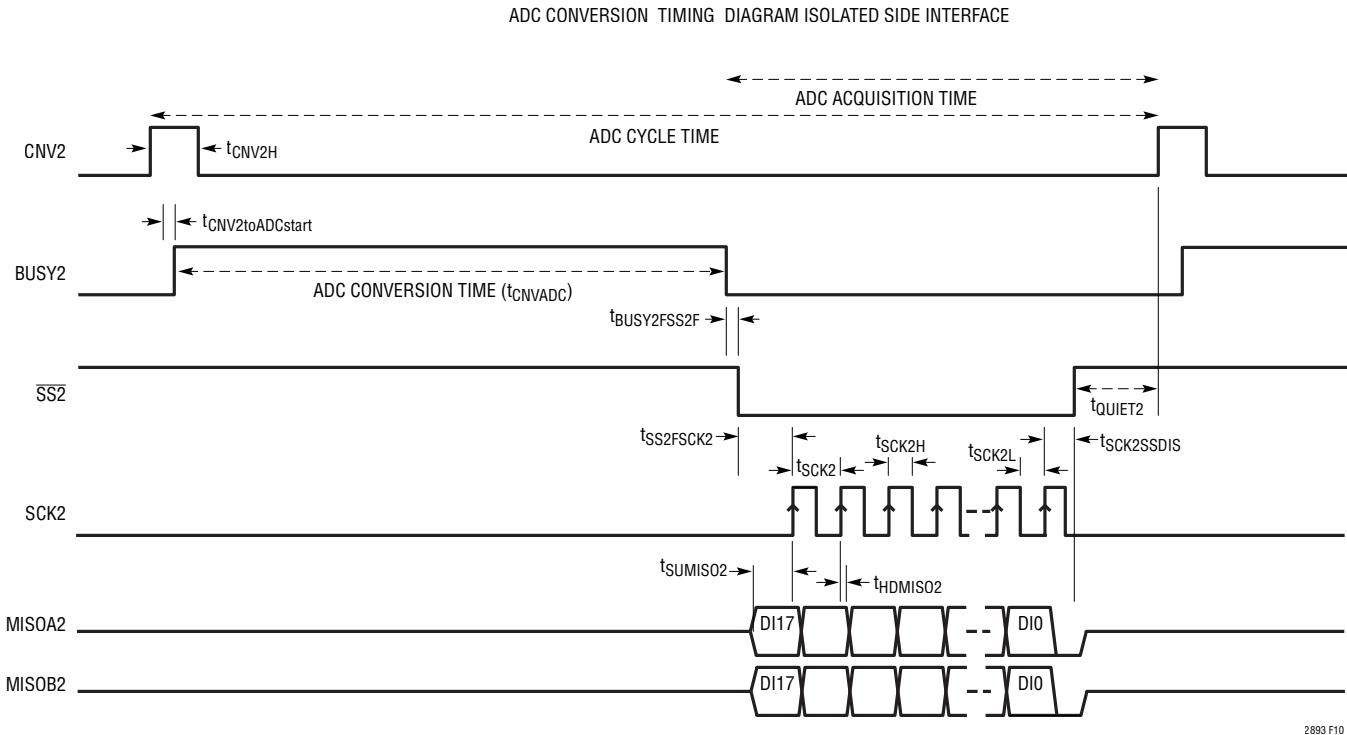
ADC CONVERSION TIMING DIAGRAM ISOLATED SIDE INTERFACE

ADC ACQUISITION TIME

ADC CYCLE TIME

CNV2

$t_{CNV2H}$

$t_{CNV2toADCstart}$

BUSY2

ADC CONVERSION TIME ($t_{CNVADC}$)

$t_{BUSY2FSS2F}$

$\overline{SS2}$

$t_{QUIET2}$

$t_{SS2FSCK2}$

$t_{SCK2H}$

$t_{SCK2L}$

$t_{SCK2SSDIS}$

$t_{SCK2}$

SCK2

$t_{SUMISO2}$

$t_{HDMISO2}$

MISOA2

DI17

DI0

MISOB2

DI17

DI0

2893 F10